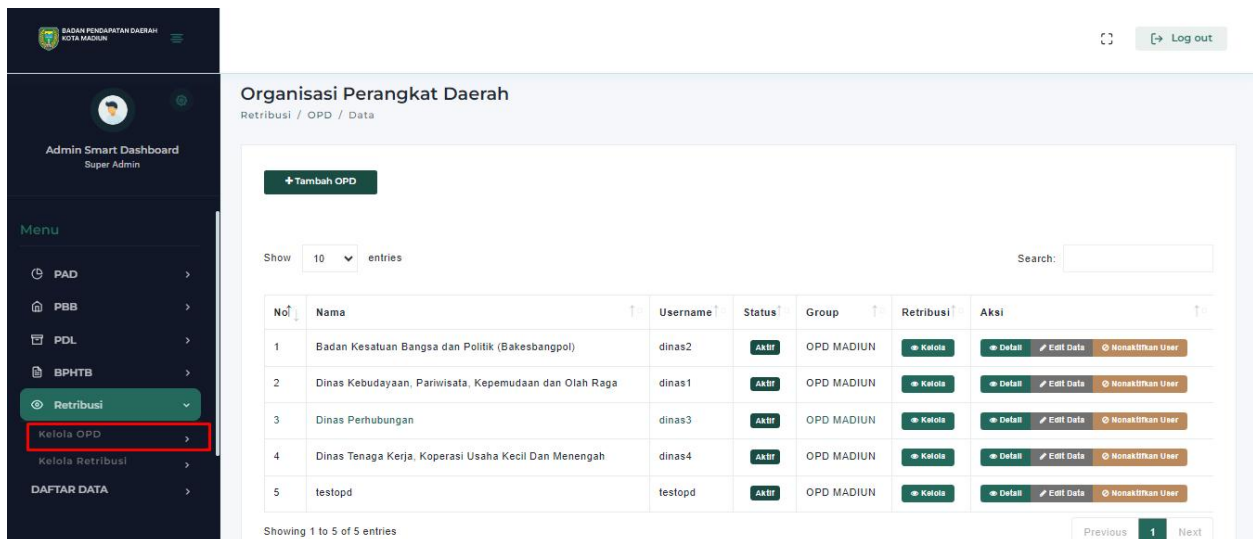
BADAN PENDAPATAN DAERAH
KOTA MADIUN

Log out

Admin Smart Dashboard
Super Admin

Menu

PAD
PBB
PDL
BPHTB
Retribusi
Kelola OPD
Kelola Retribusi
DAFTAR DATA

Organisasi Perangkat Daerah
Retribusi / OPD / Data

+ Tambah OPD

Show 10 entries

Search:

| No | Nama | Username | Status | Group | Retribusi | Aksi |
|---|---|---|---|---|---|---|
| 1 | Badan Kesatuan Bangsa dan Politik (Bakesbangpol) | dinas2 | Aktif | OPD MADIUN | Kelola | Detail Edit Data Nonaktifkan User |
| 2 | Dinas Kebudayaan, Pariwisata, Kepemudaan dan Olah Raga | dinas1 | Aktif | OPD MADIUN | Kelola | Detail Edit Data Nonaktifkan User |
| 3 | Dinas Perhubungan | dinas3 | Aktif | OPD MADIUN | Kelola | Detail Edit Data Nonaktifkan User |
| 4 | Dinas Tenaga Kerja, Koperasi Usaha Kecil Dan Menengah | dinas4 | Aktif | OPD MADIUN | Kelola | Detail Edit Data Nonaktifkan User |
| 5 | testopd | testopd | Aktif | OPD MADIUN | Kelola | Detail Edit Data Nonaktifkan User |

Showing 1 to 5 of 5 entries

Previous 1 Next